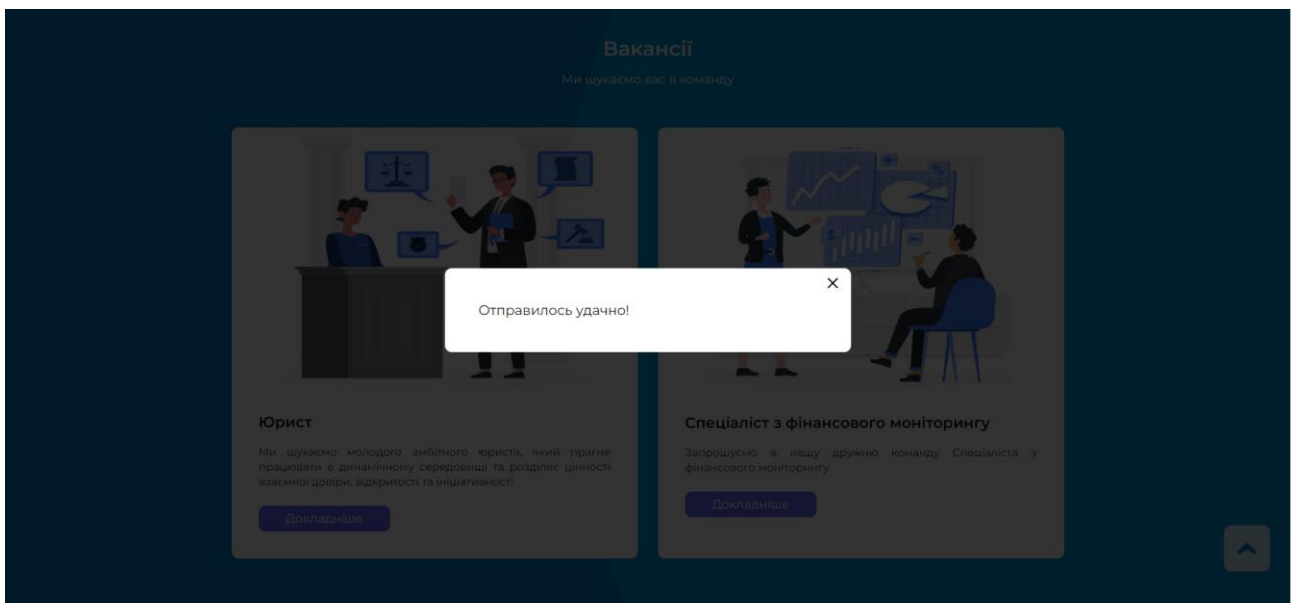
Вакансії

Ми шукаємо вас в команду

Отправилось удачно!

×

Юрист

Ми шукаємо молодого амбітного юриста, який прагне працювати в динамічному середовищі та розділяє цінності взаємної довіри, відкритості та ініціативності

Докладніше

Спеціаліст з фінансового моніторингу

Запрошуємо в нашу дружню команду Спеціаліста з фінансового моніторингу

Докладніше